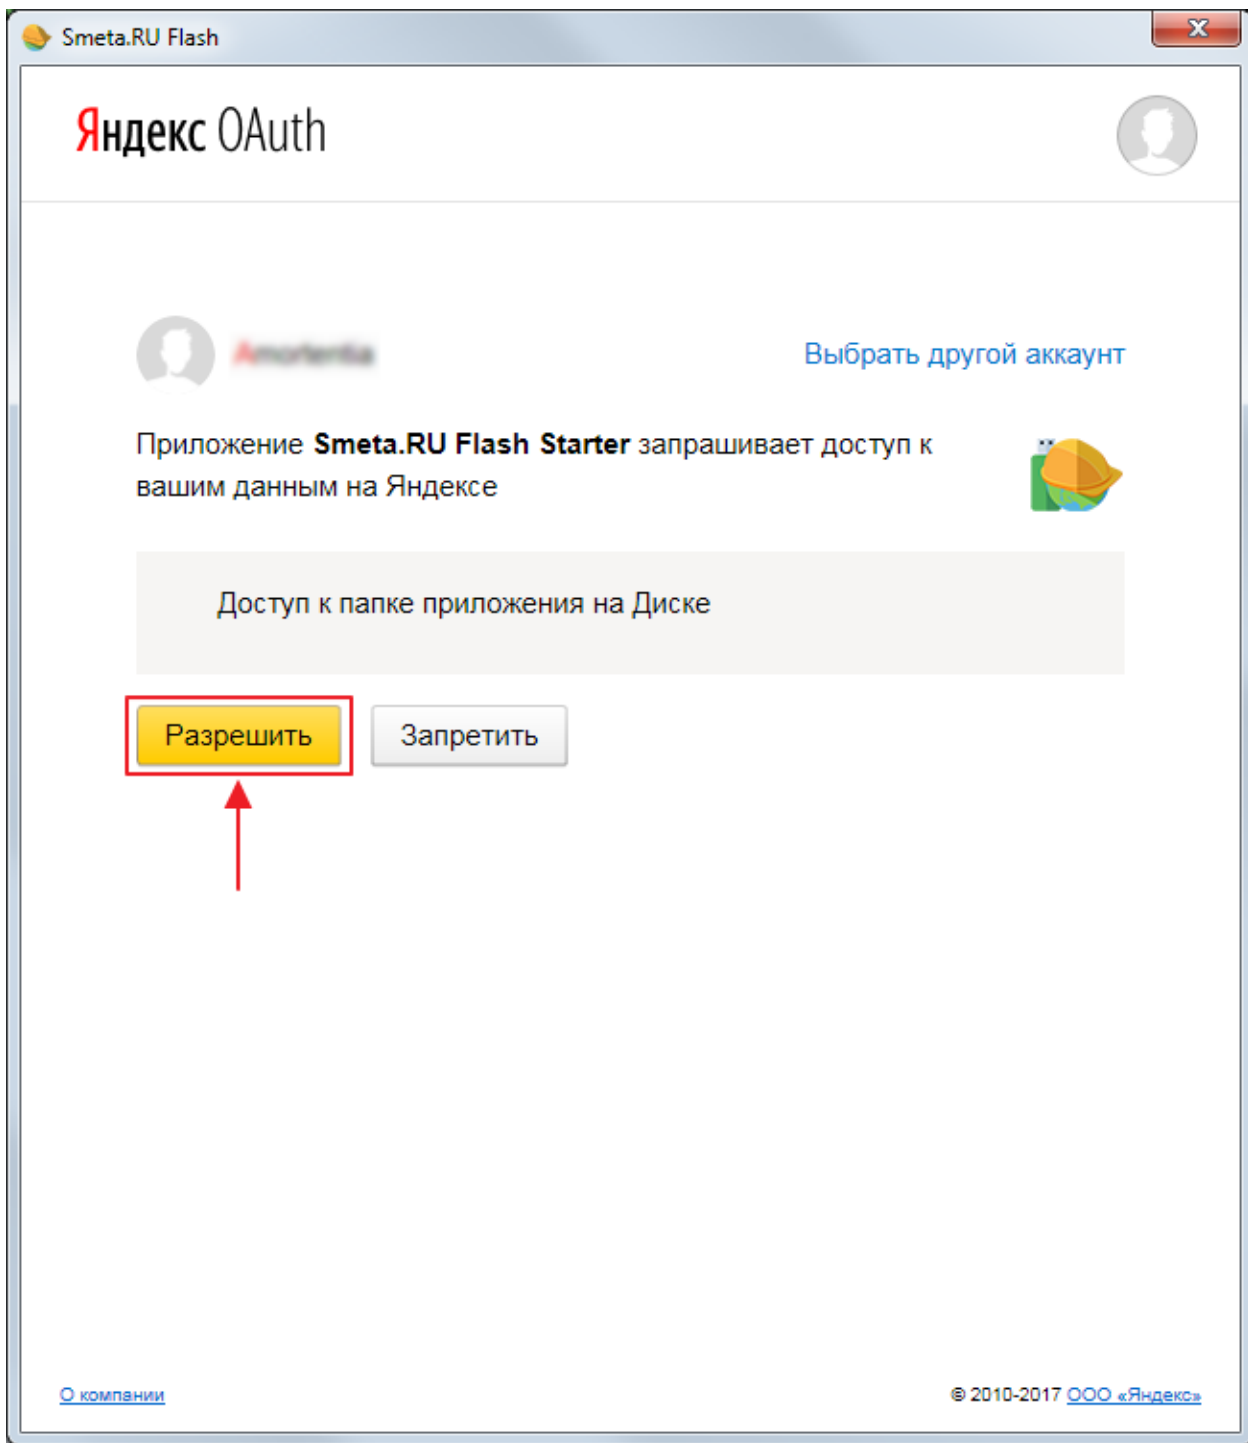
Smeta.RU Flash

Яндекс OAuth

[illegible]

Выбрать другой аккаунт

Приложение **Smeta.RU Flash Starter** запрашивает доступ к вашим данным на Яндексе

Доступ к папке приложения на Диске

Разрешить

Запретить

О компании

© 2010-2017 ООО «Яндекс»